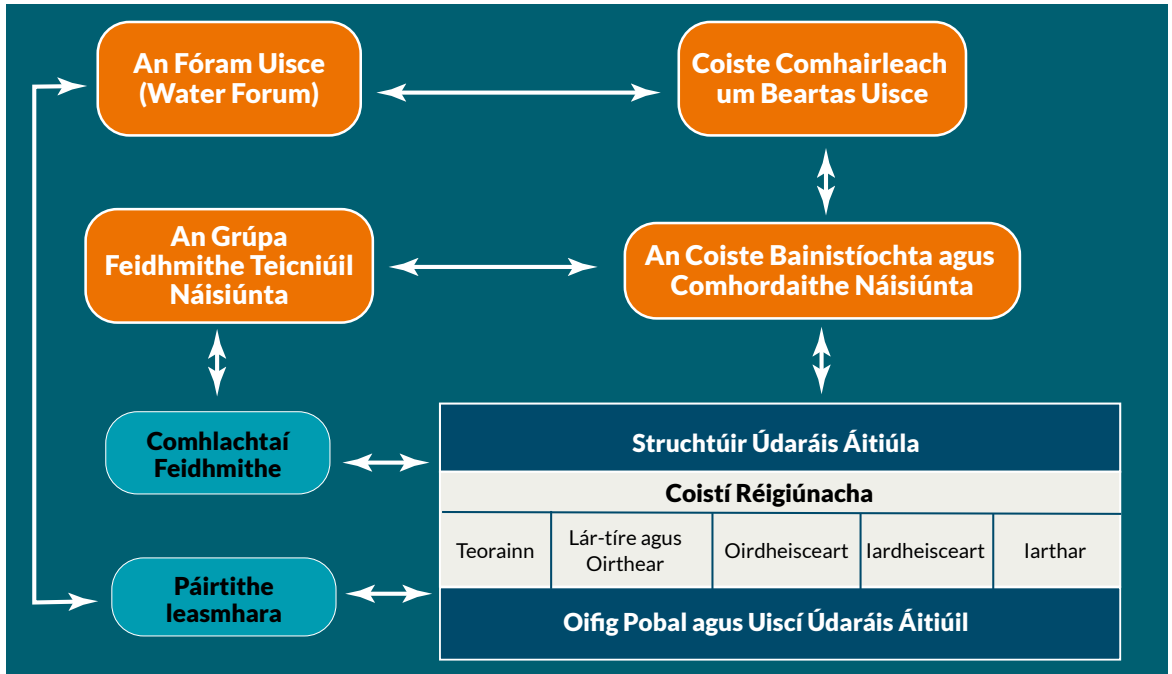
An Fóram Uisce (Water Forum)

Coiste Comhairleach um Beartas Uisce

An Grúpa Feidhmithe Teicniúil Náisiúnta

An Coiste Bainistíochta agus Comhordaithe Náisiúnta

Comhlachtaí Feidhmithe

Páirtithe leasmhara

Struchtúir Údaráis Áitiúla

Coistí Réigiúnacha

| Teorainn | Lár-tíre agus Oirthear | Oirdheisceart | Iardheisceart | Iarthar |
|---|---|---|---|---|

Oifig Pobal agus Uiscí Údaráis Áitiúil